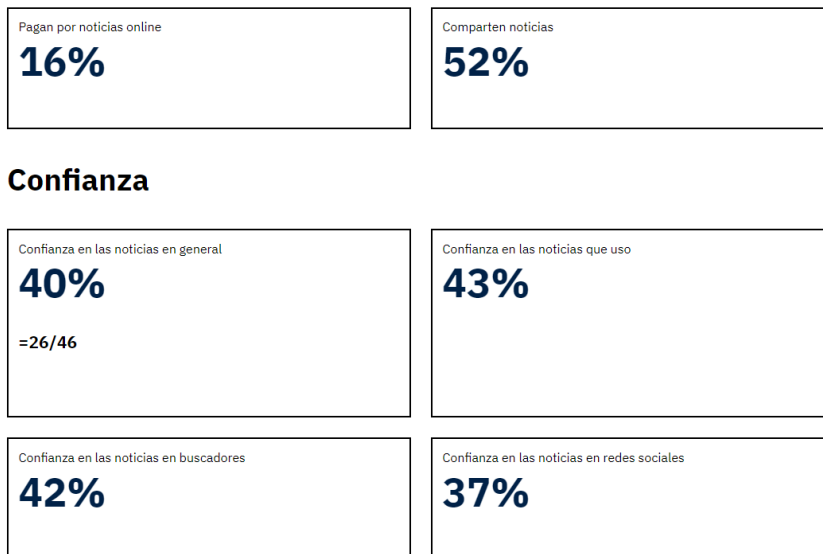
Pagan por noticias online
16%

Comparten noticias
52%

Confianza

Confianza en las noticias en general
40%
=26/46

Confianza en las noticias que uso
43%

Confianza en las noticias en buscadores
42%

Confianza en las noticias en redes sociales
37%